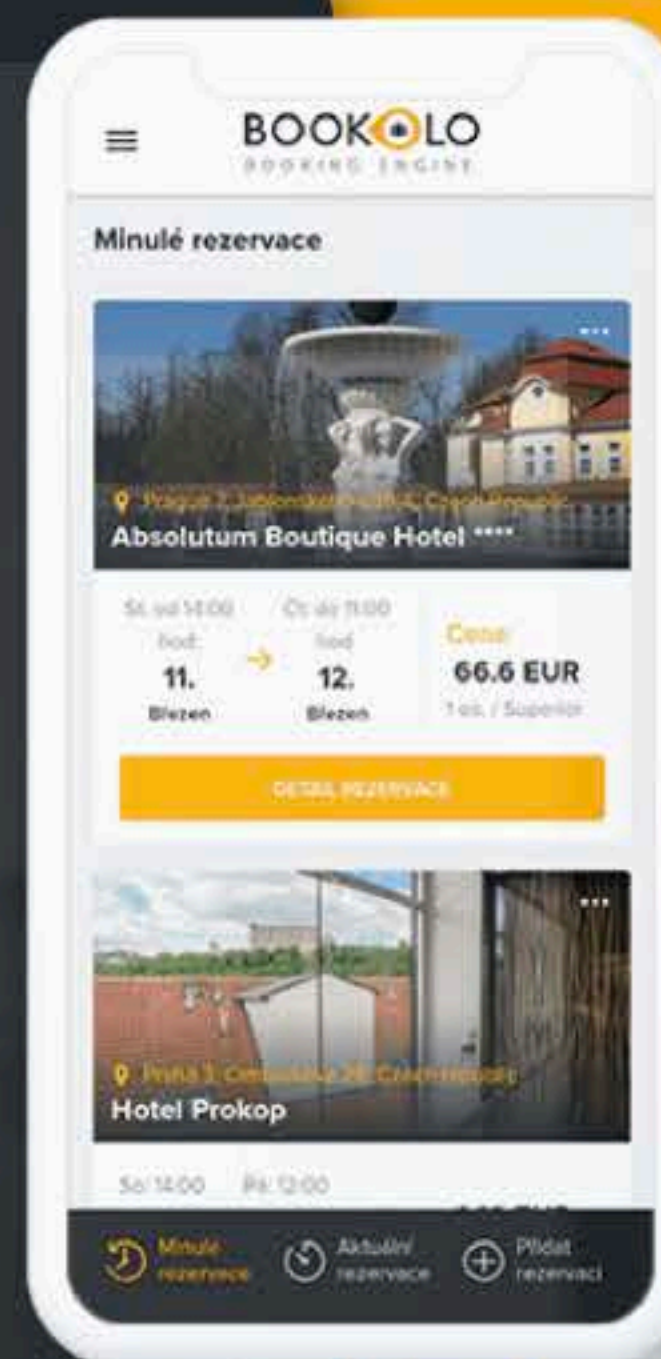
BOOKOLO
BOOKING ENGINE

Minulé rezervace

Prague 2, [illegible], Czech Republic
Absolutum Boutique Hotel ****

St. od 14:00 hod.
11.
Blezen

Čt. do 11:00 hod.
12.
Blezen

Cena
66.6 EUR
1 os. / Superior

DETAIL REZERVACE

Praha 3, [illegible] 28, Czech Republic
Hotel Prokop

So 14:00
Pá 12:00

Minulé rezervace
Aktuální rezervace
Přidat rezervaci